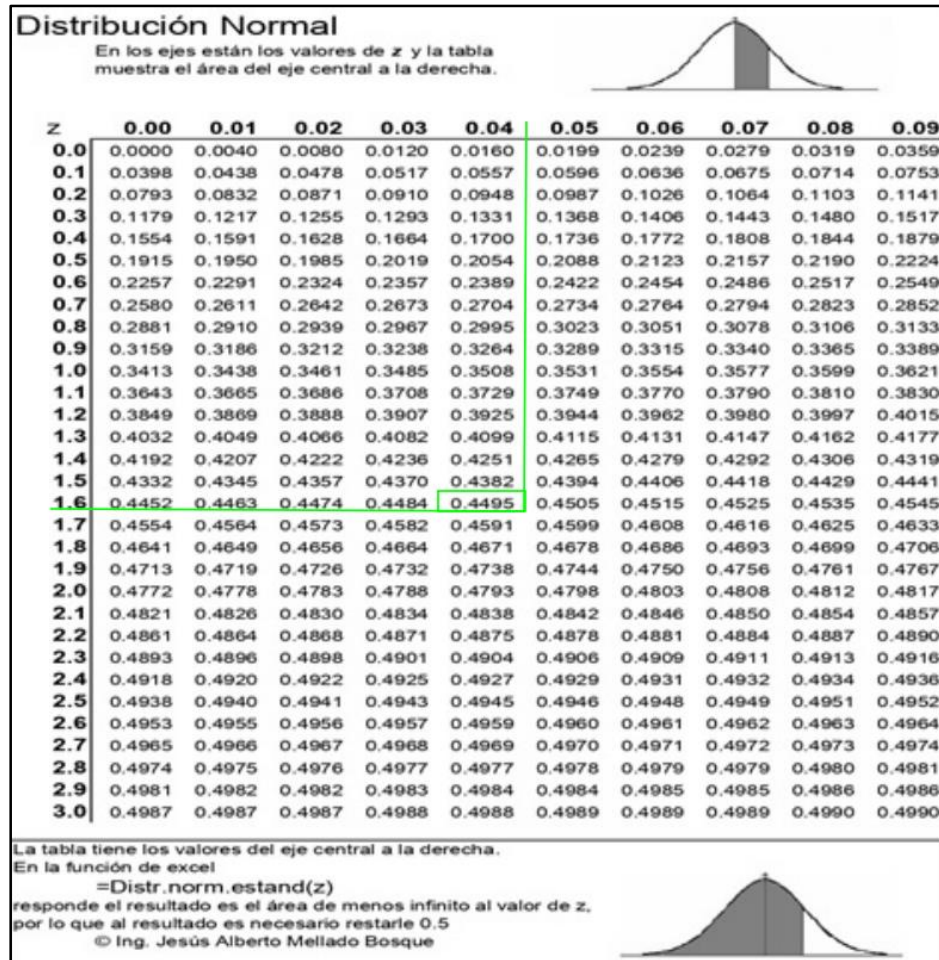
Distribución Normal

En los ejes están los valores de z y la tabla muestra el área del eje central a la derecha.

| z | 0.00 | 0.01 | 0.02 | 0.03 | 0.04 | 0.05 | 0.06 | 0.07 | 0.08 | 0.09 |
|---|---|---|---|---|---|---|---|---|---|---|
| 0.0 | 0.0000 | 0.0040 | 0.0080 | 0.0120 | 0.0160 | 0.0199 | 0.0239 | 0.0279 | 0.0319 | 0.0359 |
| 0.1 | 0.0398 | 0.0438 | 0.0478 | 0.0517 | 0.0557 | 0.0596 | 0.0636 | 0.0675 | 0.0714 | 0.0753 |
| 0.2 | 0.0793 | 0.0832 | 0.0871 | 0.0910 | 0.0948 | 0.0987 | 0.1026 | 0.1064 | 0.1103 | 0.1141 |
| 0.3 | 0.1179 | 0.1217 | 0.1255 | 0.1293 | 0.1331 | 0.1368 | 0.1406 | 0.1443 | 0.1480 | 0.1517 |
| 0.4 | 0.1554 | 0.1591 | 0.1628 | 0.1664 | 0.1700 | 0.1736 | 0.1772 | 0.1808 | 0.1844 | 0.1879 |
| 0.5 | 0.1915 | 0.1950 | 0.1985 | 0.2019 | 0.2054 | 0.2088 | 0.2123 | 0.2157 | 0.2190 | 0.2224 |
| 0.6 | 0.2257 | 0.2291 | 0.2324 | 0.2357 | 0.2389 | 0.2422 | 0.2454 | 0.2486 | 0.2517 | 0.2549 |
| 0.7 | 0.2580 | 0.2611 | 0.2642 | 0.2673 | 0.2704 | 0.2734 | 0.2764 | 0.2794 | 0.2823 | 0.2852 |
| 0.8 | 0.2881 | 0.2910 | 0.2939 | 0.2967 | 0.2995 | 0.3023 | 0.3051 | 0.3078 | 0.3106 | 0.3133 |
| 0.9 | 0.3159 | 0.3186 | 0.3212 | 0.3238 | 0.3264 | 0.3289 | 0.3315 | 0.3340 | 0.3365 | 0.3389 |
| 1.0 | 0.3413 | 0.3438 | 0.3461 | 0.3485 | 0.3508 | 0.3531 | 0.3554 | 0.3577 | 0.3599 | 0.3621 |
| 1.1 | 0.3643 | 0.3665 | 0.3686 | 0.3708 | 0.3729 | 0.3749 | 0.3770 | 0.3790 | 0.3810 | 0.3830 |
| 1.2 | 0.3849 | 0.3869 | 0.3888 | 0.3907 | 0.3925 | 0.3944 | 0.3962 | 0.3980 | 0.3997 | 0.4015 |
| 1.3 | 0.4032 | 0.4049 | 0.4066 | 0.4082 | 0.4099 | 0.4115 | 0.4131 | 0.4147 | 0.4162 | 0.4177 |
| 1.4 | 0.4192 | 0.4207 | 0.4222 | 0.4236 | 0.4251 | 0.4265 | 0.4279 | 0.4292 | 0.4306 | 0.4319 |
| 1.5 | 0.4332 | 0.4345 | 0.4357 | 0.4370 | 0.4382 | 0.4394 | 0.4406 | 0.4418 | 0.4429 | 0.4441 |
| 1.6 | 0.4452 | 0.4463 | 0.4474 | 0.4484 | 0.4495 | 0.4505 | 0.4515 | 0.4525 | 0.4535 | 0.4545 |
| 1.7 | 0.4554 | 0.4564 | 0.4573 | 0.4582 | 0.4591 | 0.4599 | 0.4608 | 0.4616 | 0.4625 | 0.4633 |
| 1.8 | 0.4641 | 0.4649 | 0.4656 | 0.4664 | 0.4671 | 0.4678 | 0.4686 | 0.4693 | 0.4699 | 0.4706 |
| 1.9 | 0.4713 | 0.4719 | 0.4726 | 0.4732 | 0.4738 | 0.4744 | 0.4750 | 0.4756 | 0.4761 | 0.4767 |
| 2.0 | 0.4772 | 0.4778 | 0.4783 | 0.4788 | 0.4793 | 0.4798 | 0.4803 | 0.4808 | 0.4812 | 0.4817 |
| 2.1 | 0.4821 | 0.4826 | 0.4830 | 0.4834 | 0.4838 | 0.4842 | 0.4846 | 0.4850 | 0.4854 | 0.4857 |
| 2.2 | 0.4861 | 0.4864 | 0.4868 | 0.4871 | 0.4875 | 0.4878 | 0.4881 | 0.4884 | 0.4887 | 0.4890 |
| 2.3 | 0.4893 | 0.4896 | 0.4898 | 0.4901 | 0.4904 | 0.4906 | 0.4909 | 0.4911 | 0.4913 | 0.4916 |
| 2.4 | 0.4918 | 0.4920 | 0.4922 | 0.4925 | 0.4927 | 0.4929 | 0.4931 | 0.4932 | 0.4934 | 0.4936 |
| 2.5 | 0.4938 | 0.4940 | 0.4941 | 0.4943 | 0.4945 | 0.4946 | 0.4948 | 0.4949 | 0.4951 | 0.4952 |
| 2.6 | 0.4953 | 0.4955 | 0.4956 | 0.4957 | 0.4959 | 0.4960 | 0.4961 | 0.4962 | 0.4963 | 0.4964 |
| 2.7 | 0.4965 | 0.4966 | 0.4967 | 0.4968 | 0.4969 | 0.4970 | 0.4971 | 0.4972 | 0.4973 | 0.4974 |
| 2.8 | 0.4974 | 0.4975 | 0.4976 | 0.4977 | 0.4977 | 0.4978 | 0.4979 | 0.4979 | 0.4980 | 0.4981 |
| 2.9 | 0.4981 | 0.4982 | 0.4982 | 0.4983 | 0.4984 | 0.4984 | 0.4985 | 0.4985 | 0.4986 | 0.4986 |
| 3.0 | 0.4987 | 0.4987 | 0.4987 | 0.4988 | 0.4988 | 0.4989 | 0.4989 | 0.4989 | 0.4990 | 0.4990 |

La tabla tiene los valores del eje central a la derecha.
En la función de excel
=Distr.norm.estand(z)
responde el resultado es el área de menos infinito al valor de z, por lo que al resultado es necesario restarle 0.5
© Ing. Jesús Alberto Mellado Bosque